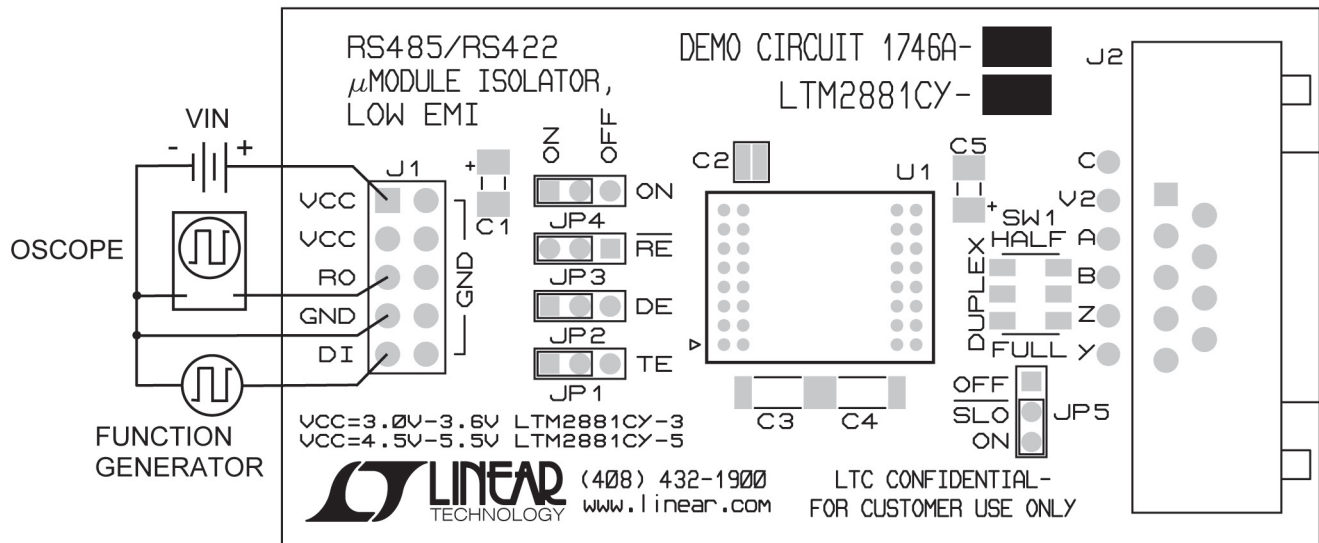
RS485/RS422
$\mu$MODULE ISOLATOR,
LOW EMI

DEMO CIRCUIT 1746A-
LTM2881CY-

J2

VIN
- +

OSCOPE

J1
VCC
VCC
RO
GND
DI
GND

+
C1

ON OFF
ON
JP4
$\overline{RE}$
JP3
DE
JP2
TE
JP1

C2
U1

C5
+

SW1
HALF
DUPLEX
FULL

C
V2
A
B
Z
Y

C3 C4

OFF
$\overline{SLO}$
ON
JP5

FUNCTION
GENERATOR

VCC=3.0V-3.6V LTM2881CY-3
VCC=4.5V-5.5V LTM2881CY-5

LINEAR
TECHNOLOGY

(408) 432-1900
www.linear.com

LTC CONFIDENTIAL-
FOR CUSTOMER USE ONLY